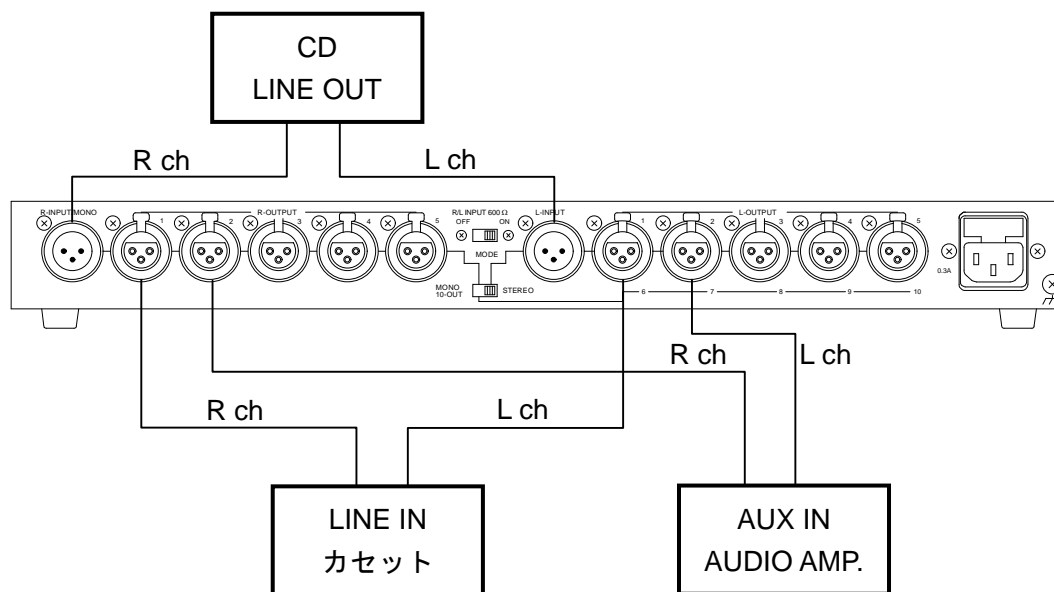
CD
LINE OUT

R ch

L ch

R-INPUT MONO

1

2

R-OUTPUT 3

4

5

R/L INPUT 600 Ω
OFF ON

MODE

MONO 10-OUT

STEREO

L-INPUT

1

2

L-OUTPUT 3

4

5

6

7

8

9

10

0.3A

R ch

L ch

R ch

L ch

LINE IN
カセット

AUX IN
AUDIO AMP.